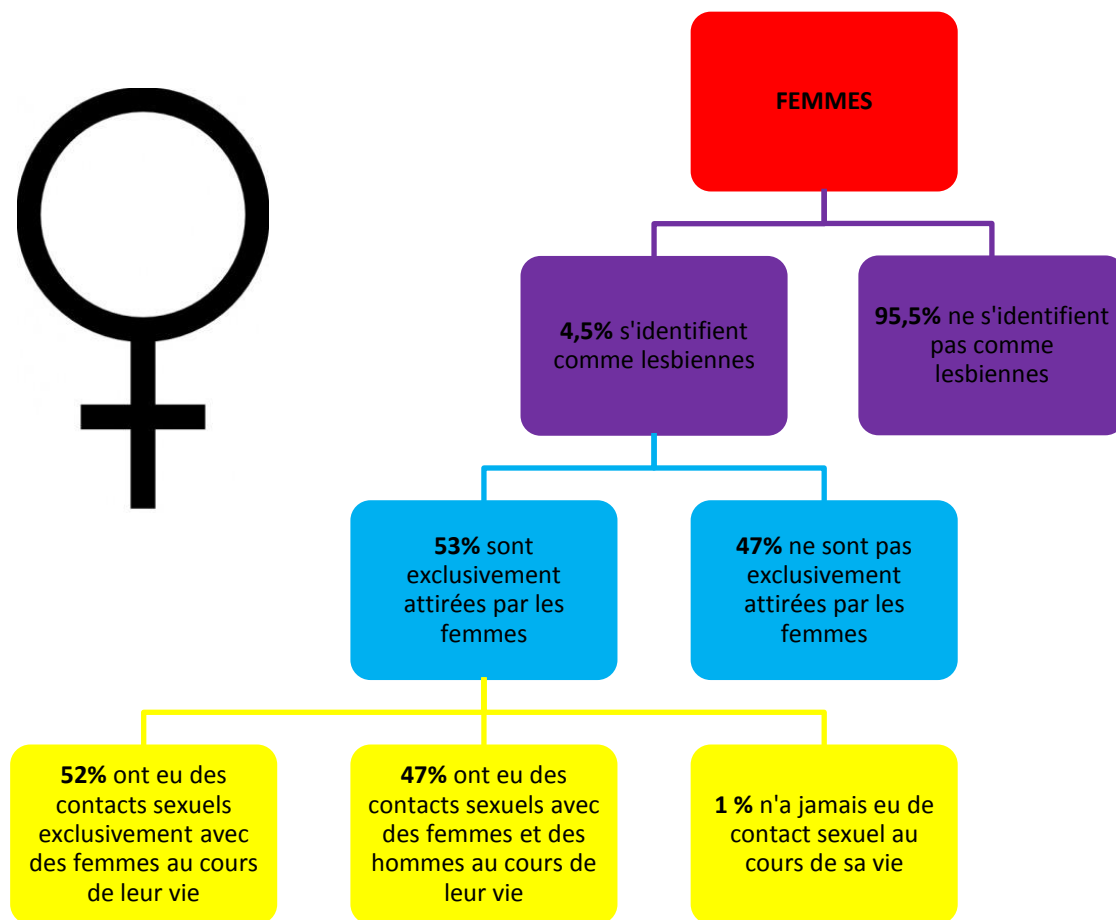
FEMMES

4,5% s'identifient comme lesbiennes

95,5% ne s'identifient pas comme lesbiennes

53% sont exclusivement attirées par les femmes

47% ne sont pas exclusivement attirées par les femmes

52% ont eu des contacts sexuels exclusivement avec des femmes au cours de leur vie

47% ont eu des contacts sexuels avec des femmes et des hommes au cours de leur vie

1 % n'a jamais eu de contact sexuel au cours de sa vie